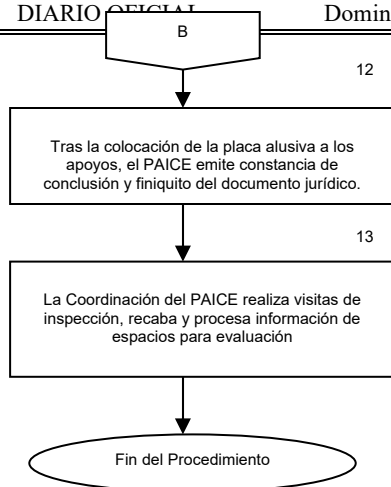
DIARIO OFICIAL Domin

B

12

Tras la colocación de la placa alusiva a los apoyos, el PAICE emite constancia de conclusión y finiquito del documento jurídico.

13

La Coordinación del PAICE realiza visitas de inspección, recaba y procesa información de espacios para evaluación

Fin del Procedimiento